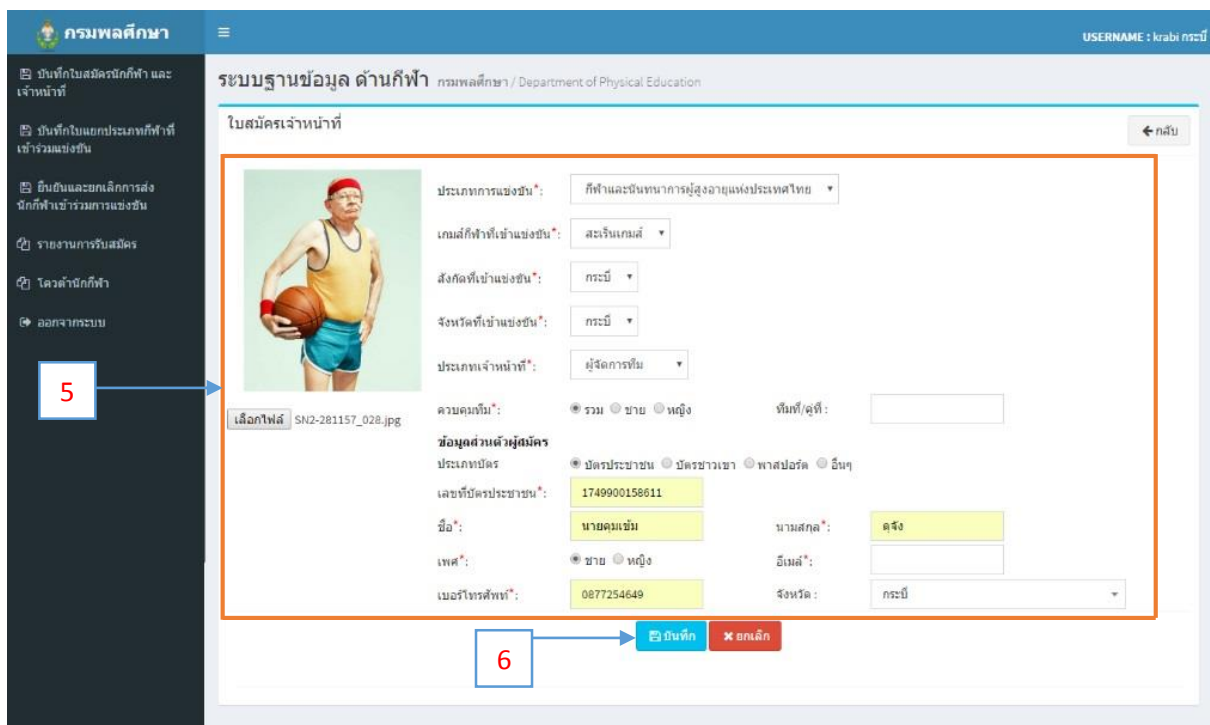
กรมพลศึกษา

≡

USERNAME : krabi กระบี่

บันทึกใบสมัครนักกีฬา และเจ้าหน้าที่

บันทึกใบแยกประเภทกีฬาที่เข้าร่วมแข่งขัน

ยืนยันและยกเลิกการส่งนักกีฬาเข้าร่วมการแข่งขัน

รายงานการรับสมัคร

โควต้านักกีฬา

ออกจากระบบ

ระบบฐานข้อมูล ด้านกีฬา กรมพลศึกษา / Department of Physical Education

ใบสมัครเจ้าหน้าที่

← กลับ

ประเภทการแข่งขัน*: กีฬาและนันทนาการผู้สูงอายุแห่งประเทศไทย

เกมส์กีฬาที่เข้าแข่งขัน*: สะเร็นเกมส์

สังกัดที่เข้าแข่งขัน*: กระบี่

จังหวัดที่เข้าแข่งขัน*: กระบี่

ประเภทเจ้าหน้าที่*: ผู้จัดการทีม

5

เลือกไฟล์ SN2-281157_028.jpg

ควบคุมทีม*: รวม ชาย หญิง

ทีมที่/คู่ที่ :

ข้อมูลส่วนตัวผู้สมัคร

ประเภทบัตร บัตรประชาชน บัตรชาวเขา พาสปอร์ต อื่นๆ

เลขที่บัตรประชาชน*: 1749900158611

ชื่อ*: นายคุมเข้ม

นามสกุล*: ดุจัง

เพศ*: ชาย หญิง

อีเมล์*:

เบอร์โทรศัพท์*: 0877254649

จังหวัด : กระบี่

6

บันทึก

ยกเลิก